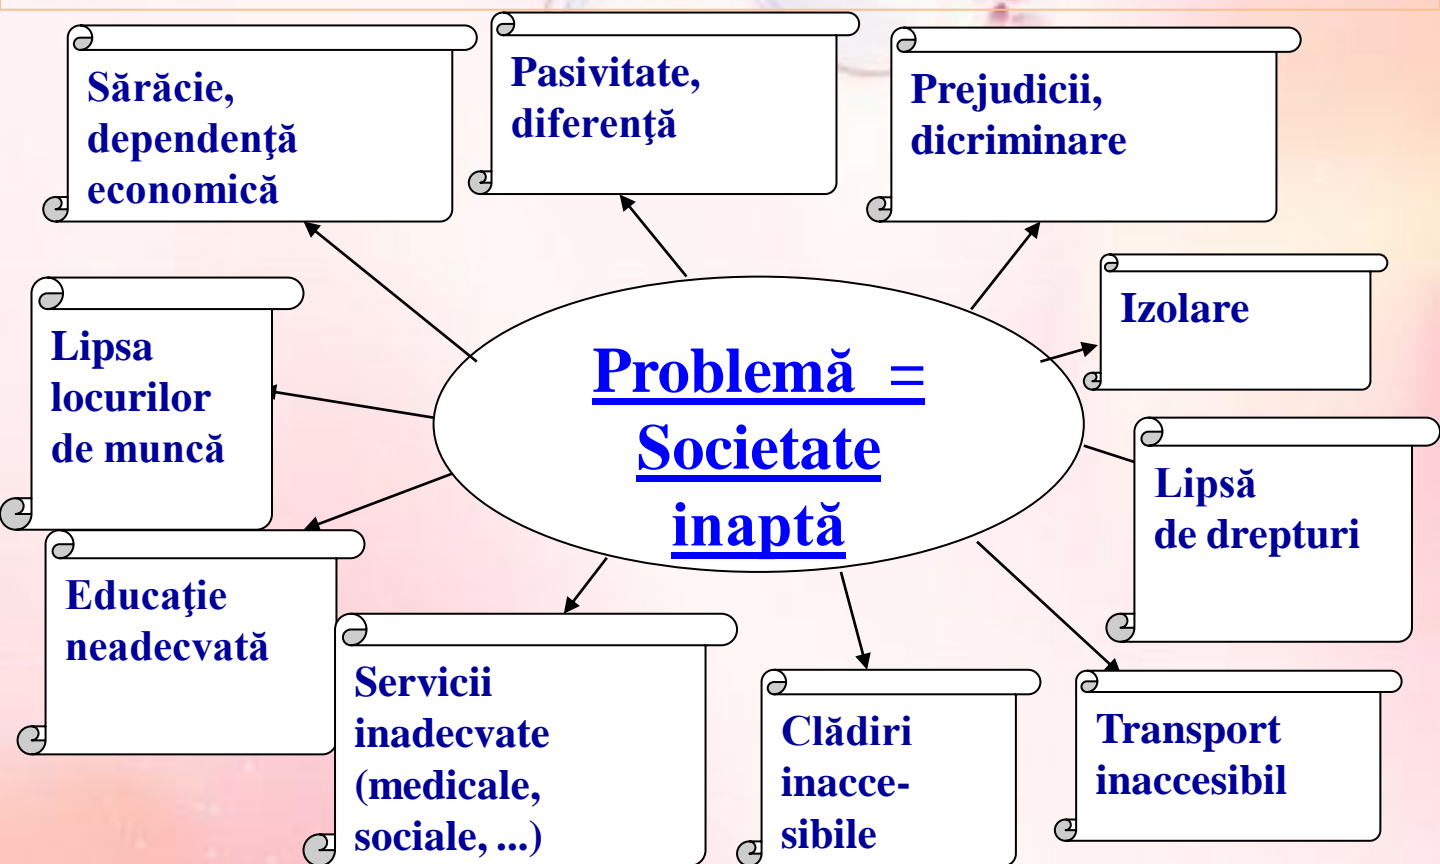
Problemă = Societate inaptă

Sărăcie, dependenţă economică

Pasivitate, diferenţă

Prejudicii, dicriminare

Izolare

Lipsa locurilor de muncă

Lipsă de drepturi

Educaţie neadecvată

Servicii inadecvate (medicale, sociale, ...)

Clădiri inacce-sibile

Transport inaccesibil